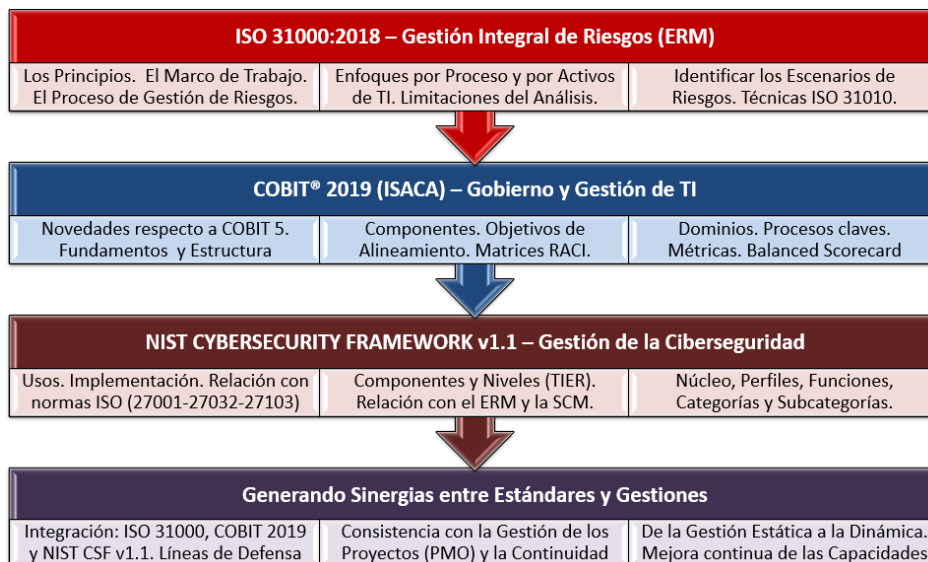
ISO 31000:2018 – Gestión Integral de Riesgos (ERM)

Los Principios. El Marco de Trabajo. El Proceso de Gestión de Riesgos.

Enfoques por Proceso y por Activos de TI. Limitaciones del Análisis.

Identificar los Escenarios de Riesgos. Técnicas ISO 31010.

COBIT® 2019 (ISACA) – Gobierno y Gestión de TI

Novedades respecto a COBIT 5. Fundamentos y Estructura

Componentes. Objetivos de Alineamiento. Matrices RACI.

Dominios. Procesos claves. Métricas. Balanced Scorecard

NIST CYBERSECURITY FRAMEWORK v1.1 – Gestión de la Ciberseguridad

Usos. Implementación. Relación con normas ISO (27001-27032-27103)

Componentes y Niveles (TIER). Relación con el ERM y la SCM.

Núcleo, Perfiles, Funciones, Categorías y Subcategorías.

Generando Sinergias entre Estándares y Gestiones

Integración: ISO 31000, COBIT 2019 y NIST CSF v1.1. Líneas de Defensa

Consistencia con la Gestión de los Proyectos (PMO) y la Continuidad

De la Gestión Estática a la Dinámica. Mejora continua de las Capacidades